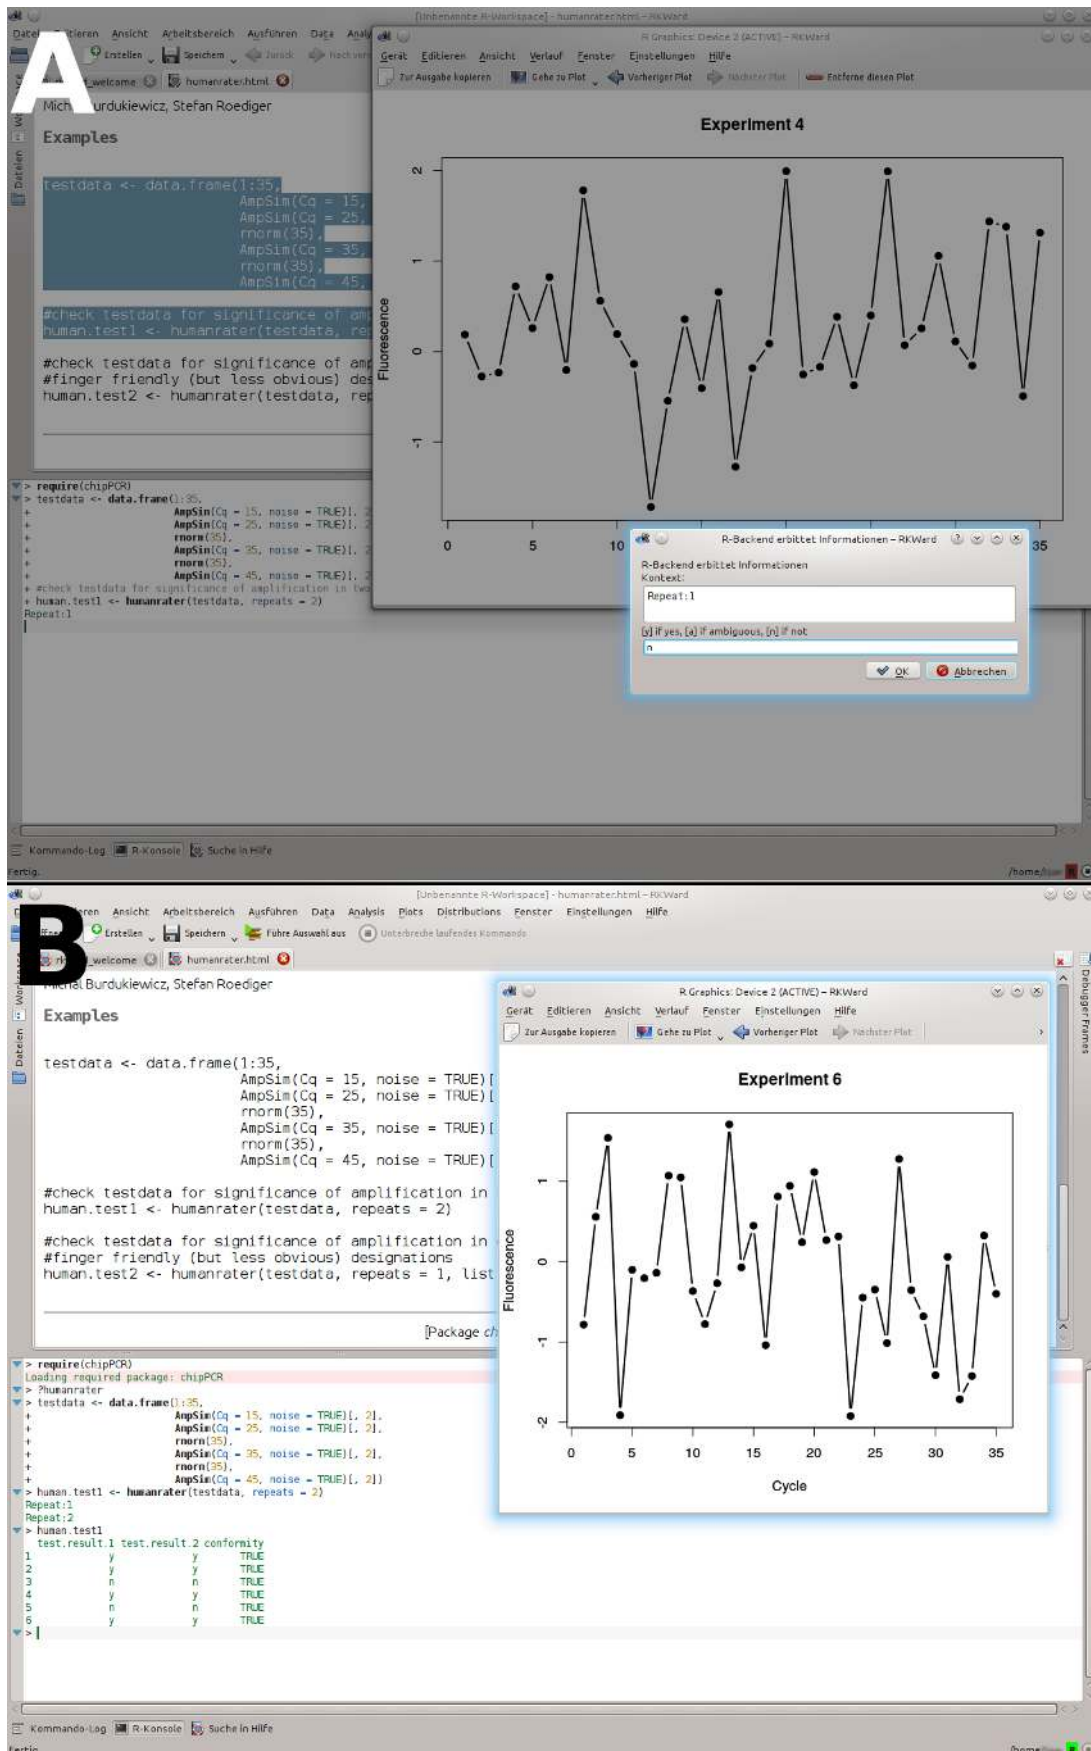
A

[Unbenannte R-Workspace] - humanrater.html – RKWard

Datei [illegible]tieren Ansicht Arbeitsbereich Ausführen Data Analy

Erstellen Speichern Zurück Nach vorn

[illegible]_welcome humanrater.html

Mich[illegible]urdukiewicz, Stefan Roediger

Examples

testdata <- data.frame(1:35,
AmpSim(Cq = 15,
AmpSim(Cq = 25,
rnorm(35),
AmpSim(Cq = 35,
rnorm(35),
AmpSim(Cq = 45,

#check testdata for significance of amp
human.test1 <- humanrater(testdata, re

#check testdata for significance of amp
#finger friendly (but less obvious) des
human.test2 <- humanrater(testdata, rep

R Graphics: Device 2 (ACTIVE) – RKWard

Gerät Editieren Ansicht Verlauf Fenster Einstellungen Hilfe

Zur Ausgabe kopieren Gehe zu Plot Vorheriger Plot Nächster Plot Entferne diesen Plot

Experiment 4

Fluorescence

2 1 0 -1

0 5 10 35

R-Backend erbittet Informationen – RKWard

R-Backend erbittet Informationen
Kontext:
Repeat:1
[y] if yes, [a] if ambiguous, [n] if not
n
OK Abbrechen

> require(chipPCR)
> testdata <- data.frame(1:35,
+ AmpSim(Cq = 15, noise = TRUE)[, 2
+ AmpSim(Cq = 25, noise = TRUE)[, 2
+ rnorm(35),
+ AmpSim(Cq = 35, noise = TRUE)[, 2
+ rnorm(35),
+ AmpSim(Cq = 45, noise = TRUE)[, 2
+ #check testdata for significance of amplification in two
+ human.test1 <- humanrater(testdata, repeats = 2)
Repeat:1

Kommando-Log R-Konsole Suche in Hilfe

Fertig. /home/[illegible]

B

[Unbenannte R-Workspace] - humanrater.html – RKWard

D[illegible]ren Ansicht Arbeitsbereich Ausführen Data Analysis Plots Distributions Fenster Einstellungen Hilfe

Erstellen Speichern Führe Auswahl aus Unterbreche laufendes Kommando

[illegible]_welcome humanrater.html

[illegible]al Burdukiewicz, Stefan Roediger

Examples

testdata <- data.frame(1:35,
AmpSim(Cq = 15, noise = TRUE)[
AmpSim(Cq = 25, noise = TRUE)[
rnorm(35),
AmpSim(Cq = 35, noise = TRUE)[
rnorm(35),
AmpSim(Cq = 45, noise = TRUE)[

#check testdata for significance of amplification in
human.test1 <- humanrater(testdata, repeats = 2)

#check testdata for significance of amplification in
#finger friendly (but less obvious) designations
human.test2 <- humanrater(testdata, repeats = 1, list

[Package ch

R Graphics: Device 2 (ACTIVE) – RKWard

Gerät Editieren Ansicht Verlauf Fenster Einstellungen Hilfe

Zur Ausgabe kopieren Gehe zu Plot Vorheriger Plot Nächster Plot

Experiment 6

Fluorescence

1 0 -1 -2

0 5 10 15 20 25 30 35

Cycle

Debugger Frames

> require(chipPCR)
Loading required package: chipPCR
> ?humanrater
> testdata <- data.frame(1:35,
+ AmpSim(Cq = 15, noise = TRUE)[, 2],
+ AmpSim(Cq = 25, noise = TRUE)[, 2],
+ rnorm(35),
+ AmpSim(Cq = 35, noise = TRUE)[, 2],
+ rnorm(35),
+ AmpSim(Cq = 45, noise = TRUE)[, 2])
> human.test1 <- humanrater(testdata, repeats = 2)
Repeat:1
Repeat:2
> human.test1

| | test.result.1 | test.result.2 | conformity |
|---|---|---|---|
| 1 | y | y | TRUE |
| 2 | y | y | TRUE |
| 3 | n | n | TRUE |
| 4 | y | y | TRUE |
| 5 | n | n | TRUE |
| 6 | y | y | TRUE |

> |

Kommando-Log R-Konsole Suche in Hilfe

Fertig. /home/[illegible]